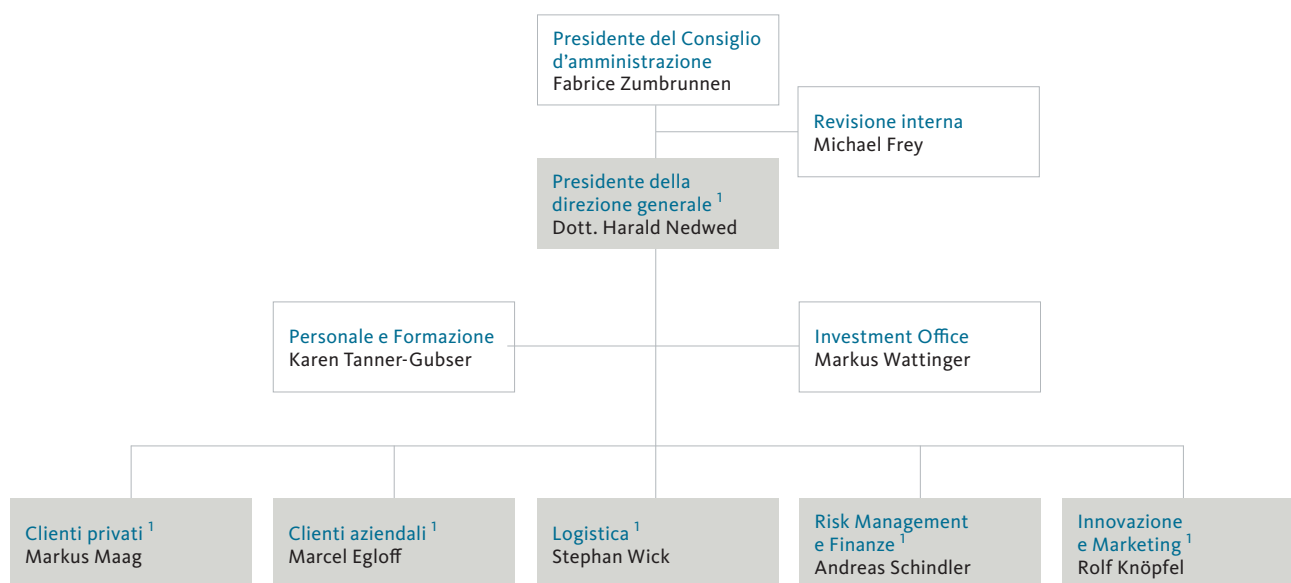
Presidente del Consiglio d'amministrazione
Fabrice Zumbrunnen

Revisione interna
Michael Frey

Presidente della direzione generale $^{1}$
Dott. Harald Nedwed

Personale e Formazione
Karen Tanner-Gubser

Investment Office
Markus Wattinger

Clienti privati $^{1}$
Markus Maag

Clienti aziendali $^{1}$
Marcel Egloff

Logistica $^{1}$
Stephan Wick

Risk Management e Finanze $^{1}$
Andreas Schindler

Innovazione e Marketing $^{1}$
Rolf Knöpfel